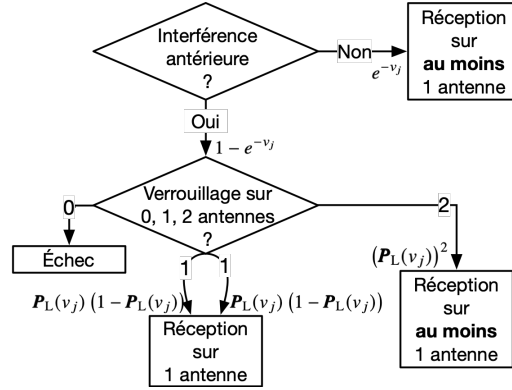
Interférence antérieure ?

Non

$e^{-v_j}$

Réception sur **au moins** 1 antenne

Oui

$1 - e^{-v_j}$

Verrouillage sur 0, 1, 2 antennes ?

0

Échec

1

1

$\boldsymbol{P}_{\text{L}}(v_j)\left(1 - \boldsymbol{P}_{\text{L}}(v_j)\right)$

$\boldsymbol{P}_{\text{L}}(v_j)\left(1 - \boldsymbol{P}_{\text{L}}(v_j)\right)$

Réception sur 1 antenne

2

$\left(\boldsymbol{P}_{\text{L}}(v_j)\right)^2$

Réception sur **au moins** 1 antenne